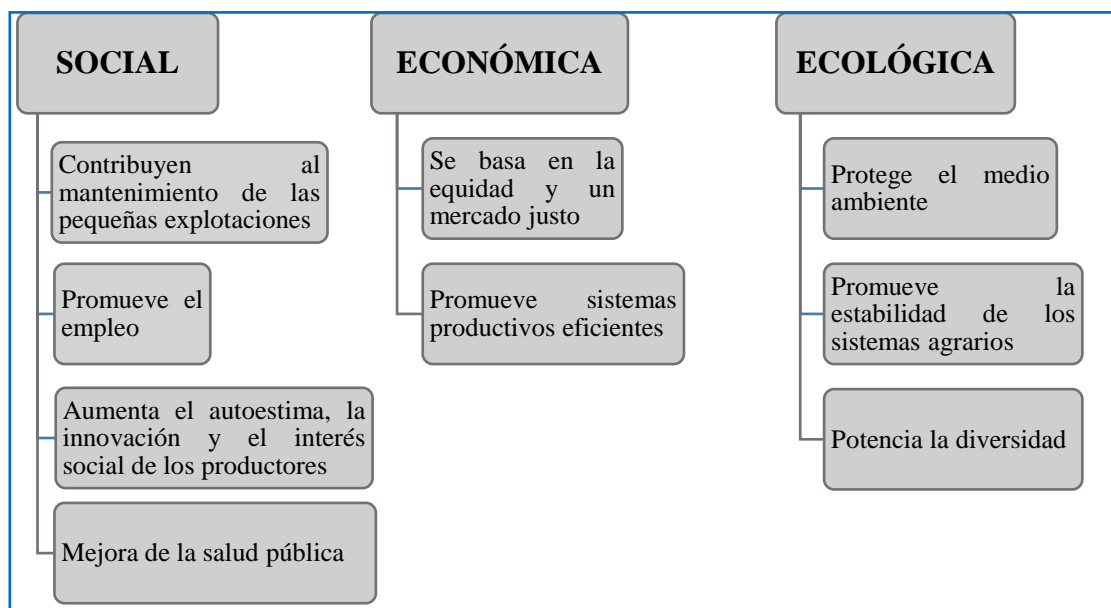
SOCIAL

Contribuyen al mantenimiento de las pequeñas explotaciones

Promueve el empleo

Aumenta el autoestima, la innovación y el interés social de los productores

Mejora de la salud pública

ECONÓMICA

Se basa en la equidad y un mercado justo

Promueve sistemas productivos eficientes

ECOLÓGICA

Protege el medio ambiente

Promueve la estabilidad de los sistemas agrarios

Potencia la diversidad